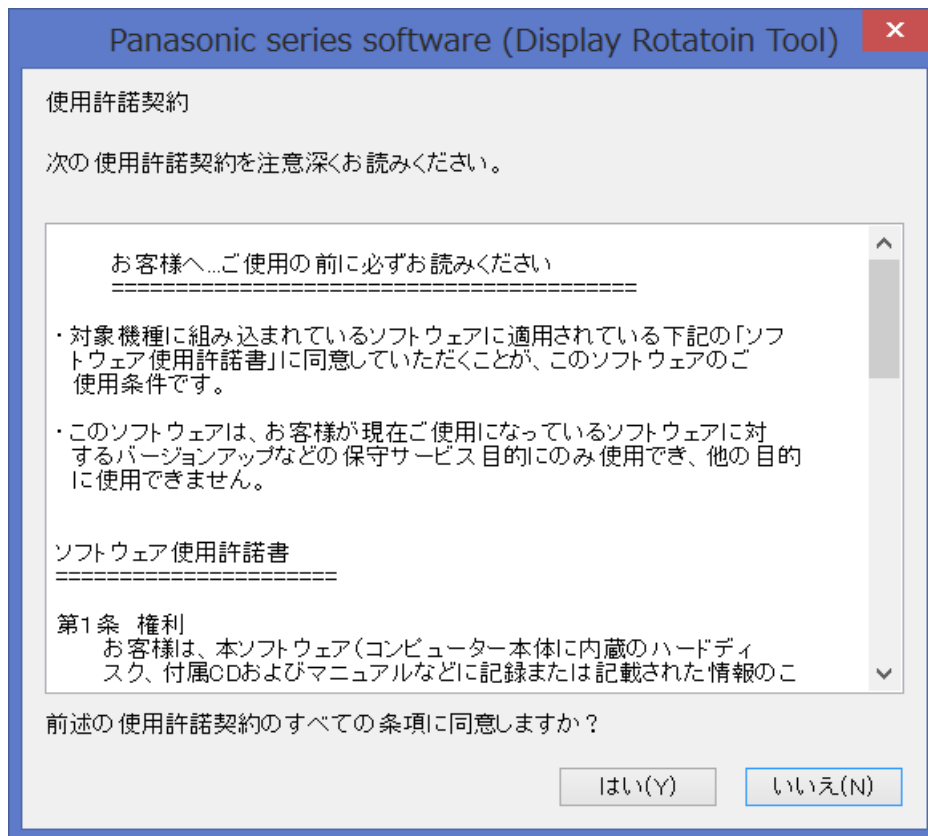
Panasonic series software (Display Rotatoin Tool)

使用許諾契約

次の使用許諾契約を注意深くお読みください。

お客様へ...ご使用の前に必ずお読みください
==========================================

・対象機種に組み込まれているソフトウェアに適用されている下記の「ソフトウェア使用許諾書」に同意していただくことが、このソフトウェアのご使用条件です。

・このソフトウェアは、お客様が現在ご使用になっているソフトウェアに対するバージョンアップなどの保守サービス目的にのみ使用でき、他の目的に使用できません。

ソフトウェア使用許諾書
======================

第1条　権利
お客様は、本ソフトウェア（コンピューター本体に内蔵のハードディスク、付属CDおよびマニュアルなどに記録または記載された情報のこ

前述の使用許諾契約のすべての条項に同意しますか？

はい(Y)

いいえ(N)